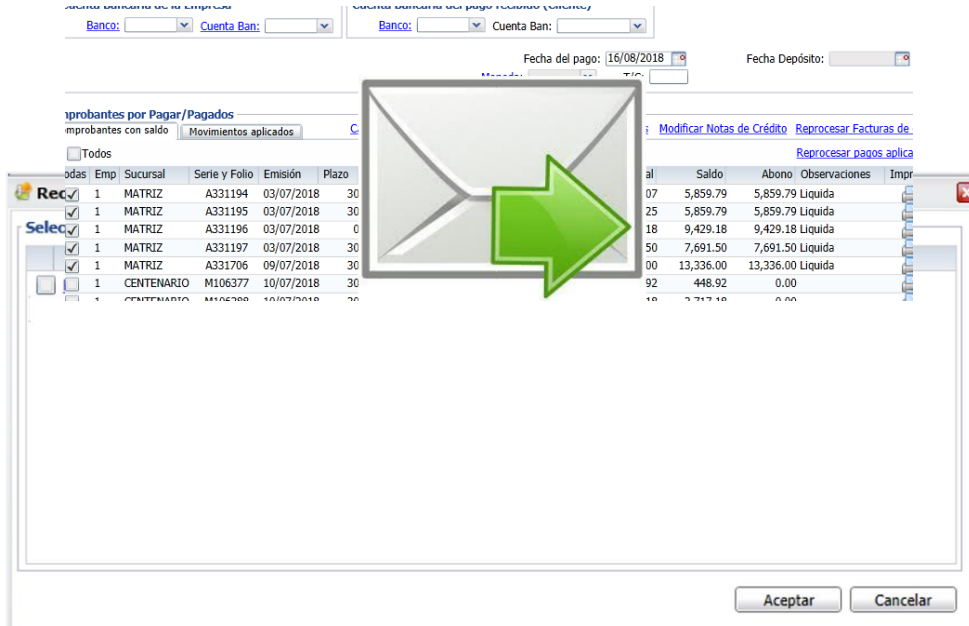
Banco: Cuenta Ban: Banco: Cuenta Ban:

Fecha del pago: 16/08/2018 Fecha Depósito:

Moneda: T/C:

mprobantes por Pagar/Pagados

mprobantes con saldo Movimientos aplicados

Ca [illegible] s Modificar Notas de Crédito Reprocesar Facturas de

Todos Reprocesar pagos aplica

Rec

Selec

| odas | Emp | Sucursal | Serie y Folio | Emisión | Plazo | al | Saldo | Abono | Observaciones | Impr |
|---|---|---|---|---|---|---|---|---|---|---|
| ✓ | 1 | MATRIZ | A331194 | 03/07/2018 | 30 | 07 | 5,859.79 | 5,859.79 | Liquida | |
| ✓ | 1 | MATRIZ | A331195 | 03/07/2018 | 30 | 25 | 5,859.79 | 5,859.79 | Liquida | |
| ✓ | 1 | MATRIZ | A331196 | 03/07/2018 | 0 | 18 | 9,429.18 | 9,429.18 | Liquida | |
| ✓ | 1 | MATRIZ | A331197 | 03/07/2018 | 30 | 50 | 7,691.50 | 7,691.50 | Liquida | |
| ✓ | 1 | MATRIZ | A331706 | 09/07/2018 | 30 | 00 | 13,336.00 | 13,336.00 | Liquida | |
| | 1 | CENTENARIO | M106377 | 10/07/2018 | 30 | 92 | 448.92 | 0.00 | | |
| | 1 | CENTENARIO | M106388 | 10/07/2018 | 30 | 18 | 2,717.18 | 0.00 | | |

Aceptar Cancelar